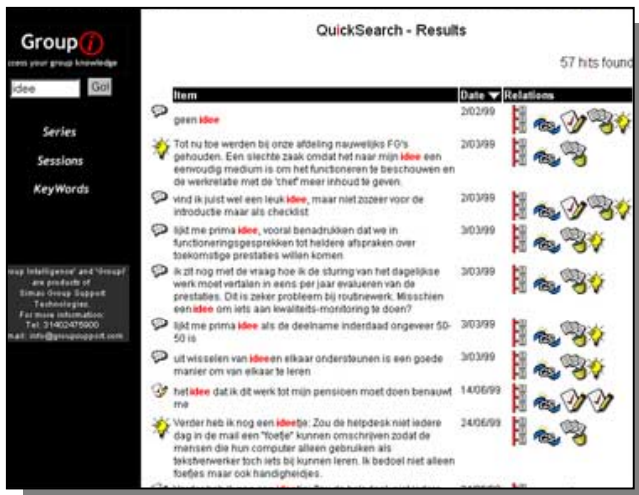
Group i
ccess your group knowledge

idee Go!

Series
Sessions
KeyWords

roup Intelligence' and 'Group!' are products of Simac Group Support Technologies. For more information: Tel. 31402475900 mail: info@groupsupport.com

QuickSearch - Results

57 hits found

| Item | Date | Relations |
|---|---|---|
| geen idee | 2/02/99 | |
| Tot nu toe werden bij onze afdeling nauwelijks FG's gehouden. Een slechte zaak omdat het naar mijn idee een eenvoudig medium is om het functioneren te beschouwen en de werkrelatie met de 'chef' meer inhoud te geven. | 2/03/99 | |
| vind ik juist wel een leuk idee, maar niet zozeer voor de introductie maar als checklist | 2/03/99 | |
| lijkt me prima idee, vooral benadrukken dat we in functioneringsgesprekken tot heldere afspraken over toekomstige prestaties willen komen | 3/03/99 | |
| ik zit nog met de vraag hoe ik de sturing van het dagelijkse werk moet vertalen in eens per jaar evalueren van de prestaties. Dit is zeker probleem bij routinewerk. Misschien een idee om iets aan kwaliteits-monitoring te doen? | 3/03/99 | |
| lijkt me prima idee als de deelname inderdaad ongeveer 50-50 is | 3/03/99 | |
| uit wisselen van ideeen elkaar ondersteunen is een goede manier om van elkaar te leren | 3/03/99 | |
| het idee dat ik dit werk tot mijn pensioen moet doen benauwt me | 14/06/99 | |
| Verder heb ik nog een ideetje: Zou de helpdesk niet iedere dag in de mail een "foetje" kunnen omschrijven zodat de mensen die hun computer alleen gebruiken als tekstverwerker toch iets bij kunnen leren. Ik bedoel niet alleen foetjes maar ook handigheidjes. | 24/06/99 | |